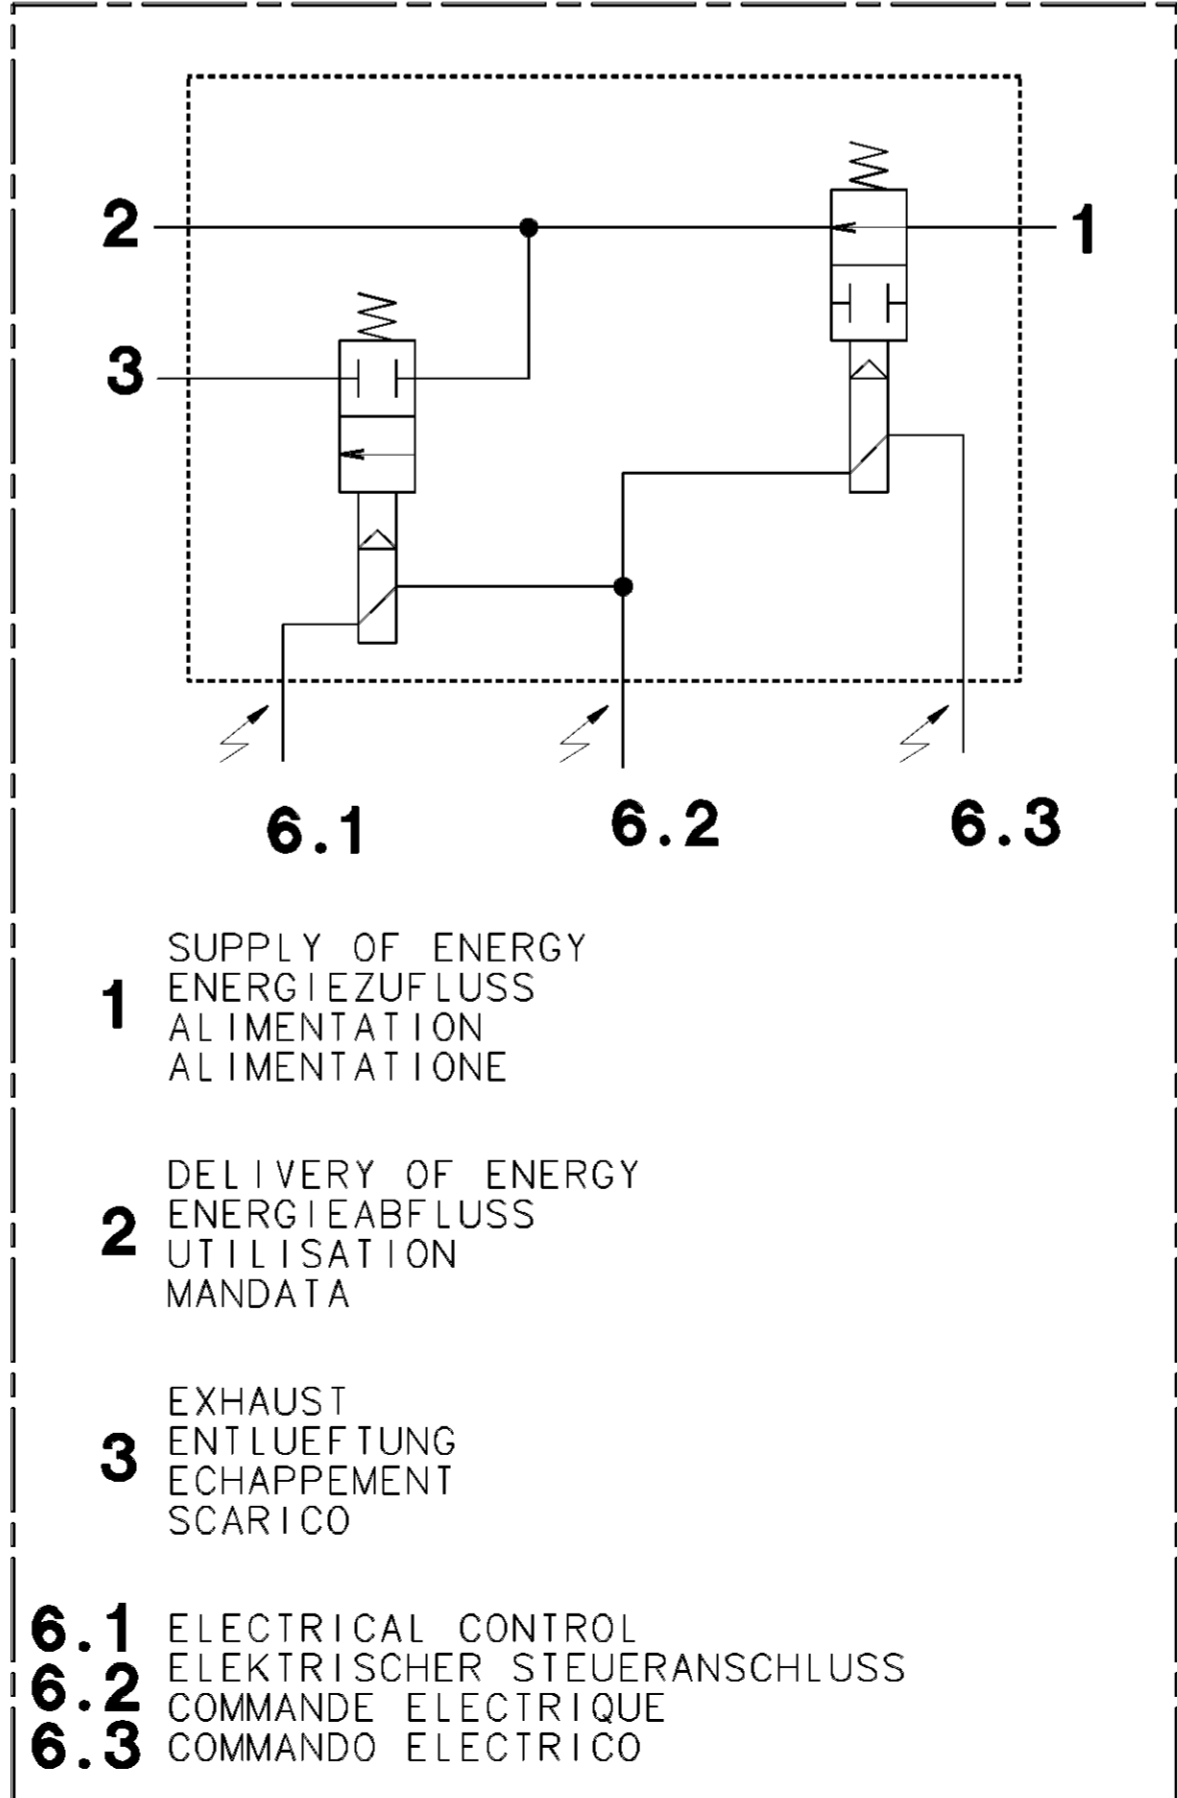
2

1

3

6.1

6.2

6.3

1 SUPPLY OF ENERGY
ENERGIEZUFLUSS
ALIMENTATION
ALIMENTATIONE

2 DELIVERY OF ENERGY
ENERGIEABFLUSS
UTILISATION
MANDATA

3 EXHAUST
ENTLUEFTUNG
ECHAPPEMENT
SCARICO

6.1 ELECTRICAL CONTROL
6.2 ELEKTRISCHER STEUERANSCHLUSS
6.3 COMMANDE ELECTRIQUE
COMMANDO ELECTRICO